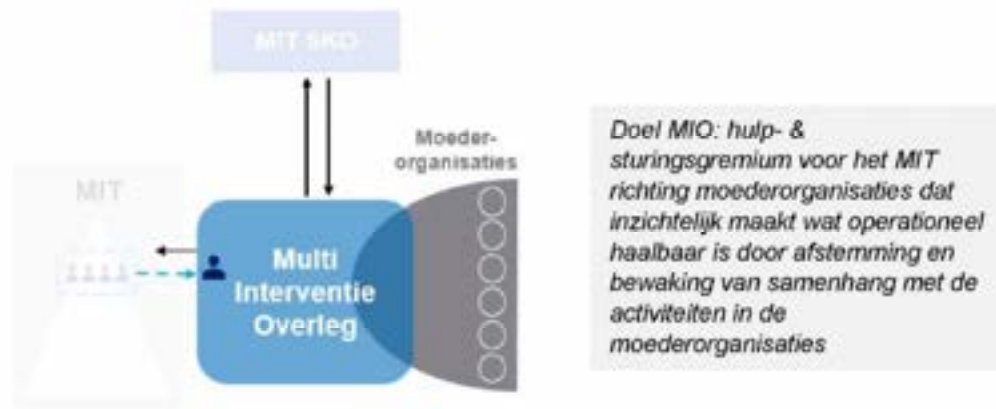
MIT SKO

MIT

Moeder-organisaties

Multi Interventie Overleg

Doel MIO: hulp- & sturingsgremium voor het MIT richting moederorganisaties dat inzichtelijk maakt wat operationeel haalbaar is door afstemming en bewaking van samenhang met de activiteiten in de moederorganisaties